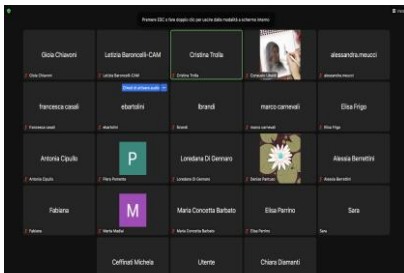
Premere ESC o fare doppio clic per uscire dalla modalità a schermo intero

Gioia Chiavoni
Gioia Chiavoni

Letizia Baroncelli-CAM
Letizia Baroncelli-CAM

Cristina Trolla
Cristina Trolla

Consuelo Libotti

alessandra.meucci
alessandra.meucci

francesca casali
Francesca casali

Chiedi di attivare audio

ebertolini
ebertolini

lbrandi
lbrandi

marco carnevali
marco carnevali

Elisa Frigo
Elisa Frigo

Antonia Cipullo
Antonia Cipullo

P
Piera Pomente

Loredana Di Gennaro
Loredana Di Gennaro

Debora Pannini

Alessia Benettini
Alessia Benettini

Fabiana
Fabiana

M
Maria Madia

Maria Concetta Barbato
Maria Concetta Barbato

Elisa Parrino
Elisa Parrino

Sara
Sara

Ceffinati Michela

Utente

Chiara Diamanti